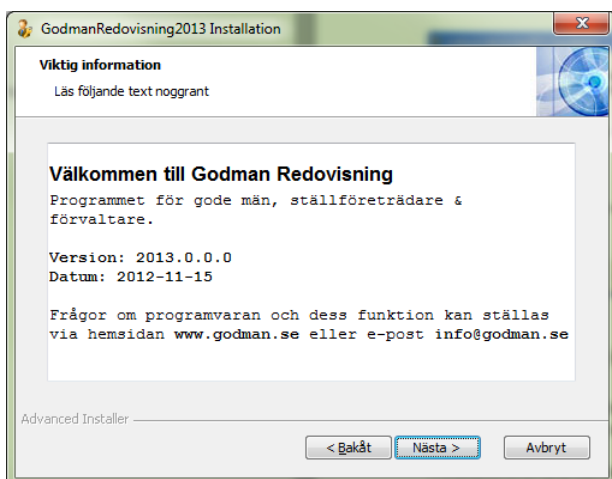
GodmanRedovisning2013 Installation

Viktig information

Läs följande text noggrant

Välkommen till Godman Redovisning

Programmet för gode män, ställföreträdare & förvaltare.

Version: 2013.0.0.0
Datum: 2012-11-15

Frågor om programvaran och dess funktion kan ställas via hemsidan www.godman.se eller e-post info@godman.se

Advanced Installer

< Bakåt

Nästa >

Avbryt